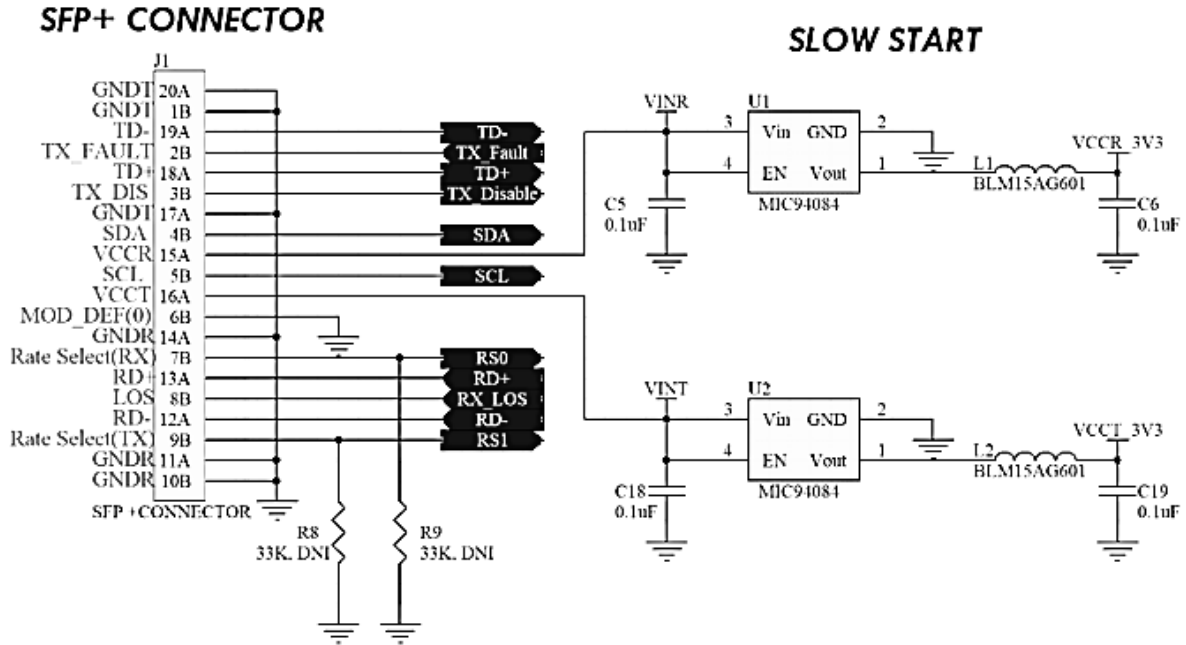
SFP+ CONNECTOR

SLOW START

J1
GNDT 20A
GNDT 1B
TD- 19A
TX_FAULT 2B
TD+ 18A
TX_DIS 3B
GNDT 17A
SDA 4B
VCCR 15A
SCL 5B
VCCT 16A
MOD_DEF(0) 6B
GNDR 14A
Rate Select(RX) 7B
RD+ 13A
LOS 8B
RD- 12A
Rate Select(TX) 9B
GNDR 11A
GNDR 10B
SFP +CONNECTOR

TD-
TX_Fault
TD+
TX_Disable
SDA
SCL
RS0
RD+
RX_LOS
RD-
RS1

R8
33K, DNI
R9
33K, DNI

VINR
U1
3 Vin GND 2
4 EN Vout 1
MIC94084
C5
0.1uF
L1
BLM15AG601
VCCR_3V3
C6
0.1uF

VINT
U2
3 Vin GND 2
4 EN Vout 1
MIC94084
C18
0.1uF
L2
BLM15AG601
VCCT_3V3
C19
0.1uF